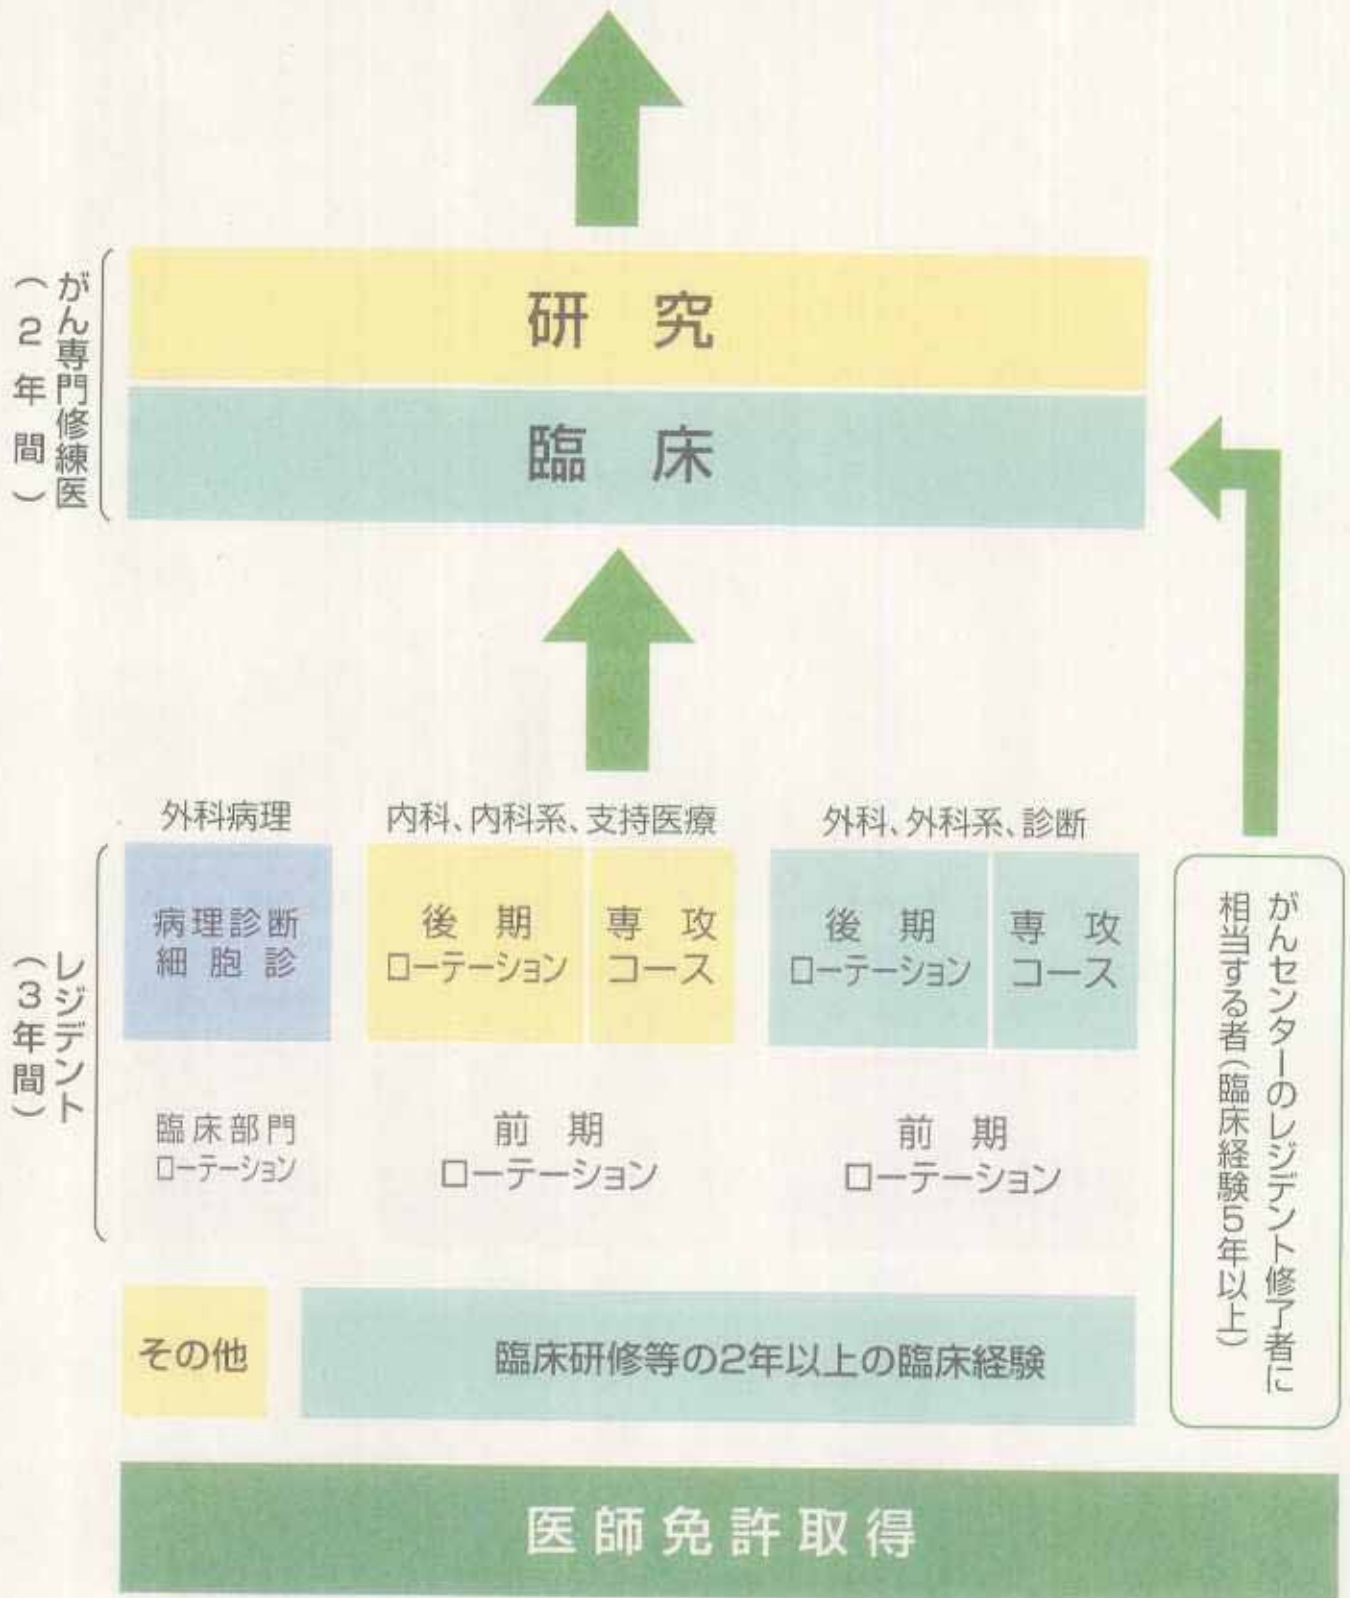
がん専門修練医（2年間）

研究

臨床

外科病理

内科、内科系、支持医療

外科、外科系、診断

レジデント（3年間）

病理診断 細胞診

後期 ローテーション

専攻 コース

後期 ローテーション

専攻 コース

臨床部門 ローテーション

前期 ローテーション

前期 ローテーション

がんセンターのレジデント修了者に相当する者（臨床経験5年以上）

その他

臨床研修等の2年以上の臨床経験

医師免許取得